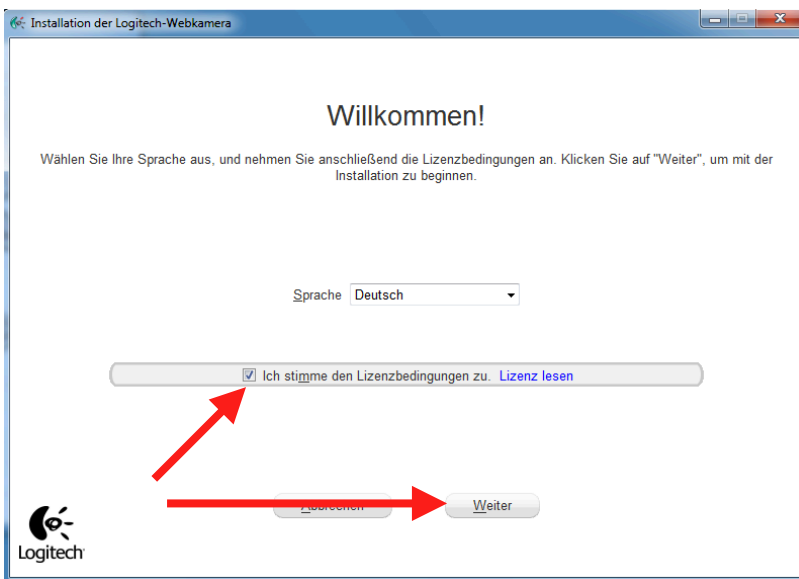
Installation der Logitech-Webkamera

Willkommen!

Wählen Sie Ihre Sprache aus, und nehmen Sie anschließend die Lizenzbedingungen an. Klicken Sie auf "Weiter", um mit der Installation zu beginnen.

Sprache Deutsch

Ich stimme den Lizenzbedingungen zu. Lizenz lesen

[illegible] Weiter

Logitech